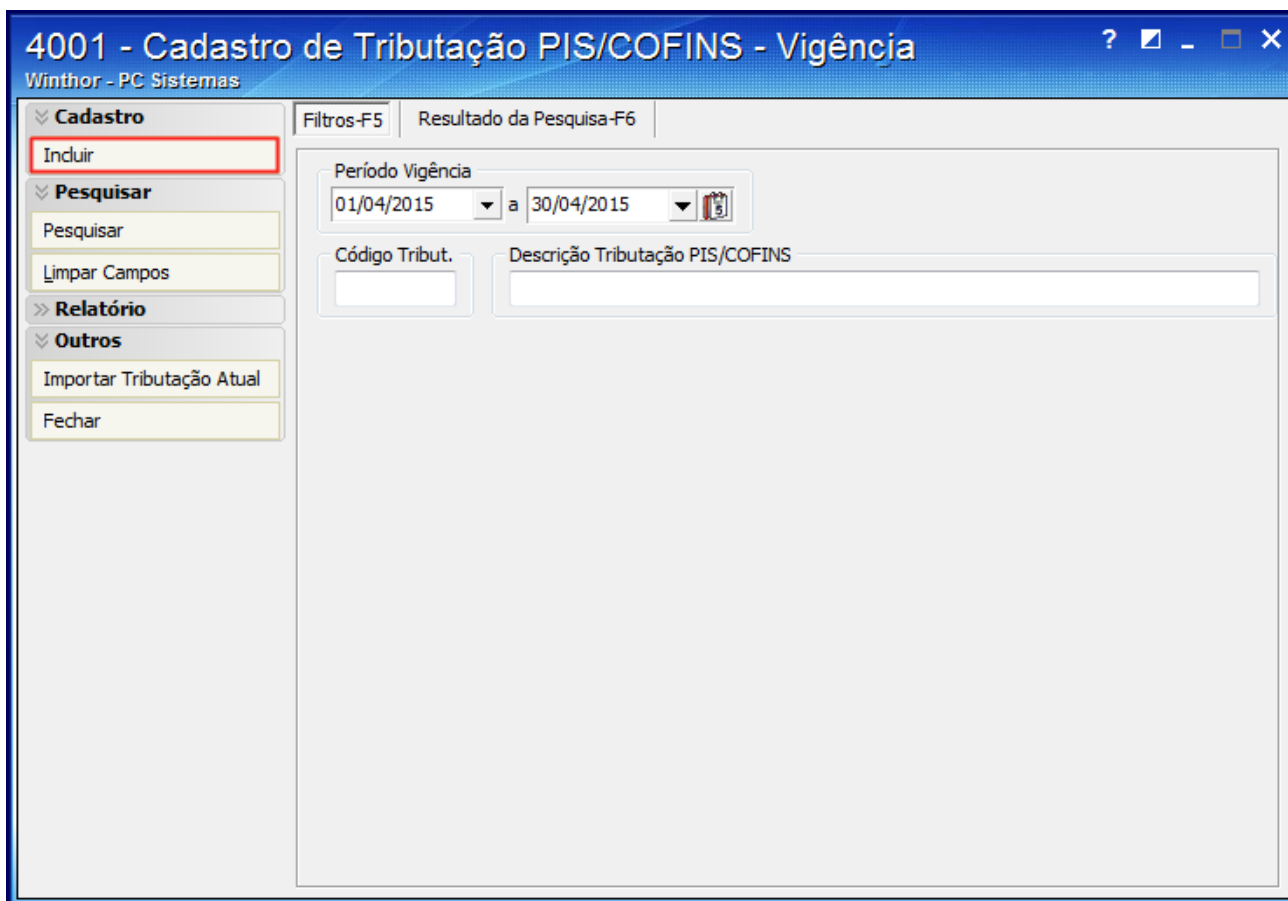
4001 - Cadastro de Tributação PIS/COFINS - Vigência
Winthor - PC Sistemas

? _ □ ×

Cadastro
Incluir
Pesquisar
Pesquisar
Limpar Campos
Relatório
Outros
Importar Tributação Atual
Fechar

Filtros-F5
Resultado da Pesquisa-F6

Período Vigência
01/04/2015 a 30/04/2015

Código Tribut.
Descrição Tributação PIS/COFINS